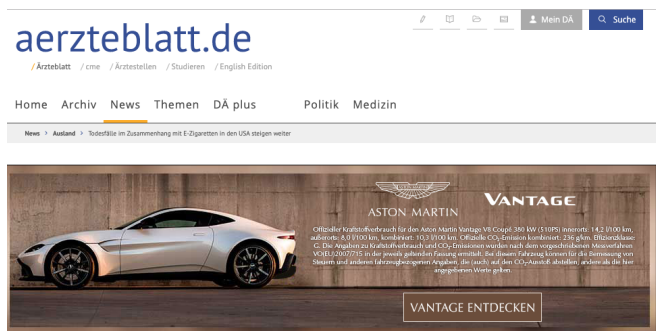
aerzteblatt.de

/Ärzteblatt /cme /Ärztestellen /Studieren /English Edition

Mein DÄ Suche

Home Archiv News Themen DÄ plus Politik Medizin

News > Ausland > Todesfälle im Zusammenhang mit E-Zigaretten in den USA steigen weiter

ASTON MARTIN VANTAGE

Offizieller Kraftstoffverbrauch für den Aston Martin Vantage V8 Coupé 380 kW (510PS) innerorts: 14,2 l/100 km, außerorts: 8,0 l/100 km, kombiniert: 10,3 l/100 km. Offizielle $CO_2$-Emission kombiniert: 236 g/km. Effizienzklasse: G. Die Angaben zu Kraftstoffverbrauch und $CO_2$-Emissionen wurden nach dem vorgeschriebenen Messverfahren VO(EU)2007/715 in der jeweils geltenden Fassung ermittelt. Bei diesem Fahrzeug können für die Bemessung von Steuern und anderen fahrzeugbezogenen Angaben, die (auch) auf den $CO_2$-Ausstoß abstellen, andere als die hier angegebenen Werte gelten.

VANTAGE ENTDECKEN